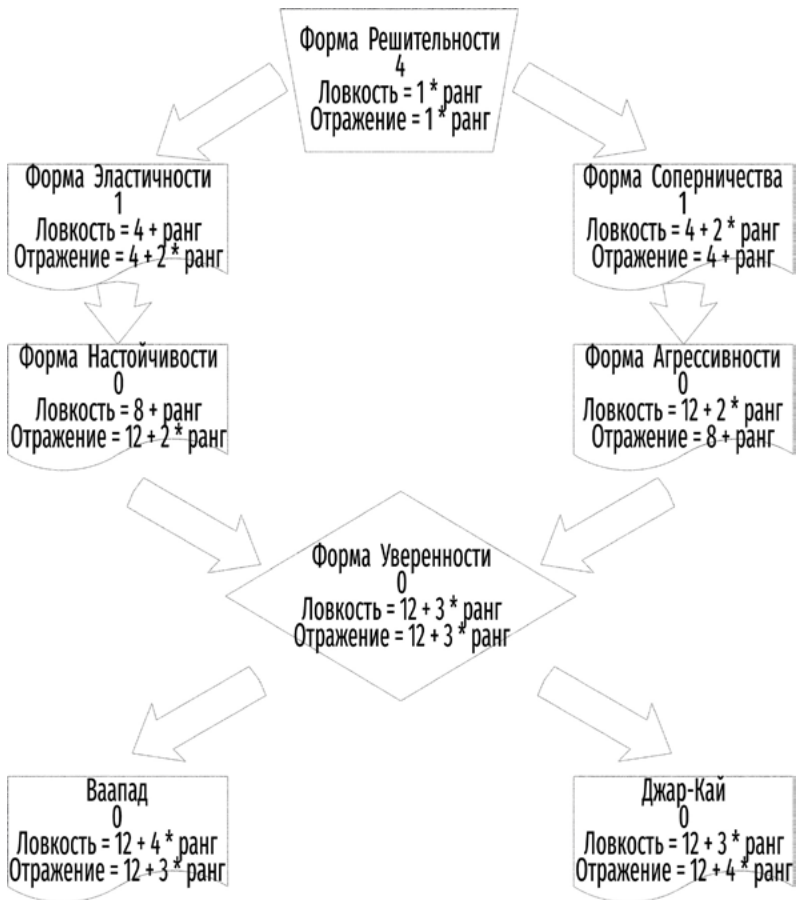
Форма Решительности
4
Ловкость = 1 * ранг
Отражение = 1 * ранг

Форма Эластичности
1
Ловкость = 4 + ранг
Отражение = 4 + 2 * ранг

Форма Соперничества
1
Ловкость = 4 + 2 * ранг
Отражение = 4 + ранг

Форма Настойчивости
0
Ловкость = 8 + ранг
Отражение = 12 + 2 * ранг

Форма Агрессивности
0
Ловкость = 12 + 2 * ранг
Отражение = 8 + ранг

Форма Уверенности
0
Ловкость = 12 + 3 * ранг
Отражение = 12 + 3 * ранг

Ваапад
0
Ловкость = 12 + 4 * ранг
Отражение = 12 + 3 * ранг

Джар-Кай
0
Ловкость = 12 + 3 * ранг
Отражение = 12 + 4 * ранг